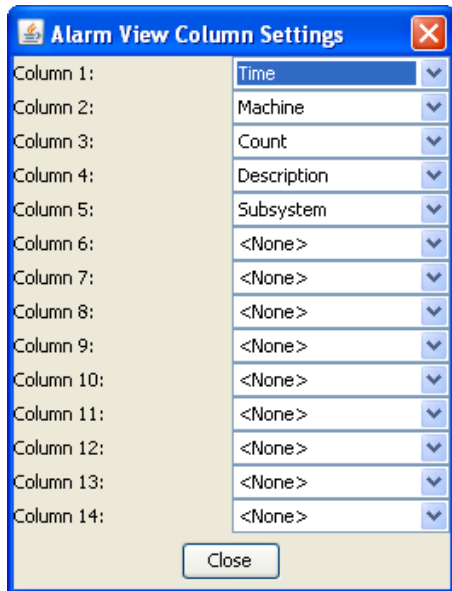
Alarm View Column Settings

Column 1: Time
Column 2: Machine
Column 3: Count
Column 4: Description
Column 5: Subsystem
Column 6: <None>
Column 7: <None>
Column 8: <None>
Column 9: <None>
Column 10: <None>
Column 11: <None>
Column 12: <None>
Column 13: <None>
Column 14: <None>

Close